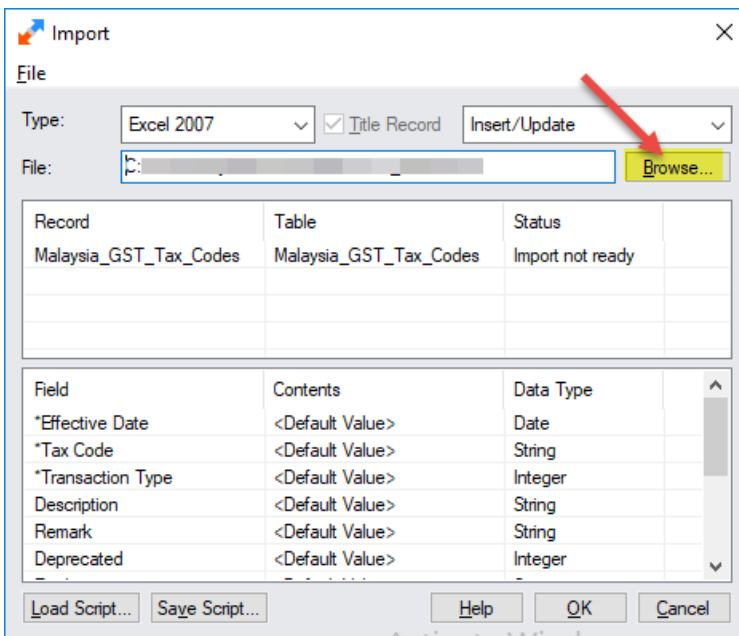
Import

File

Type: Excel 2007 Title Record Insert/Update

File: C:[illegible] Browse...

| Record | Table | Status |
|---|---|---|
| Malaysia_GST_Tax_Codes | Malaysia_GST_Tax_Codes | Import not ready |

| Field | Contents | Data Type |
|---|---|---|
| *Effective Date | <Default Value> | Date |
| *Tax Code | <Default Value> | String |
| *Transaction Type | <Default Value> | Integer |
| Description | <Default Value> | String |
| Remark | <Default Value> | String |
| Deprecated | <Default Value> | Integer |

Load Script... Save Script... Help OK Cancel